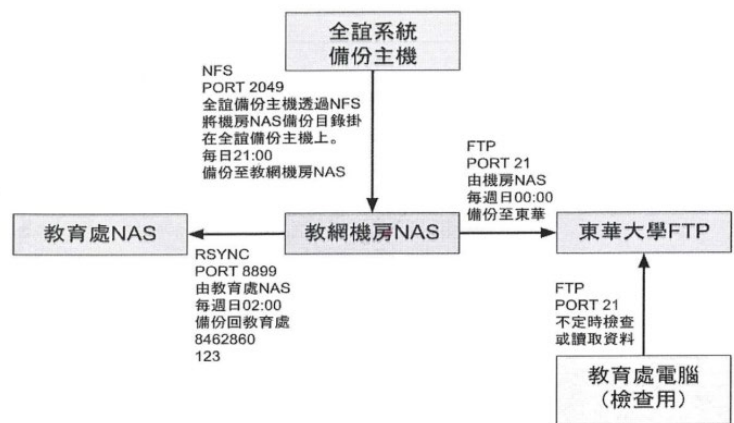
全誼系統
備份主機

NFS
PORT 2049
全誼備份主機透過NFS將機房NAS備份目錄掛在全誼備份主機上。
每日21:00
備份至教網機房NAS

FTP
PORT 21
由機房NAS
每週日00:00
備份至東華

教育處NAS

教網機房NAS

東華大學FTP

RSYNC
PORT 8899
由教育處NAS
每週日02:00
備份回教育處
8462860
123

FTP
PORT 21
不定時檢查
或讀取資料

教育處電腦
(檢查用)